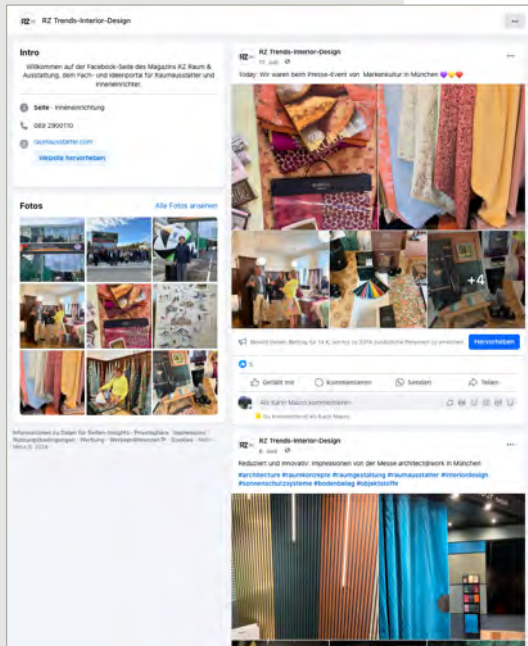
RZ Trends-Interior-Design

Intro

Willkommen auf der Facebook-Seite des Magazins RZ Raum & Ausstattung, dem Fach- und Ideenportal für Raumausstatter und Inneneinrichter.

Seite · Inneneinrichtung

089 2900110

raumausstatter.com

Website hervorheben

Fotos

Alle Fotos ansehen

Informationen zu Daten für Seiten-Insights · Privatsphäre · Impressum/Nutzungsbedingungen · Werbung · Werbepräferenzen · Cookies · Mehr · Meta © 2024

RZ Trends-Interior-Design
11. Juli

Today: Wir waren beim Presse-Event von Markenkultur in München 💜💛❤️

+4

Beitrag hervorheben

Hervorheben

5

Gefällt mir

Kommentieren

Senden

Teilen

Als Karin Mauro kommentieren

RZ Trends-Interior-Design
8. Juli

Reduziert und innovativ: Impressionen von der Messe architect@work in München
#architecture #raumkonzepte #raumgestaltung #raumausstatter #interiordesign #sonnenschutzsysteme #bodenbelag #objektstoffe